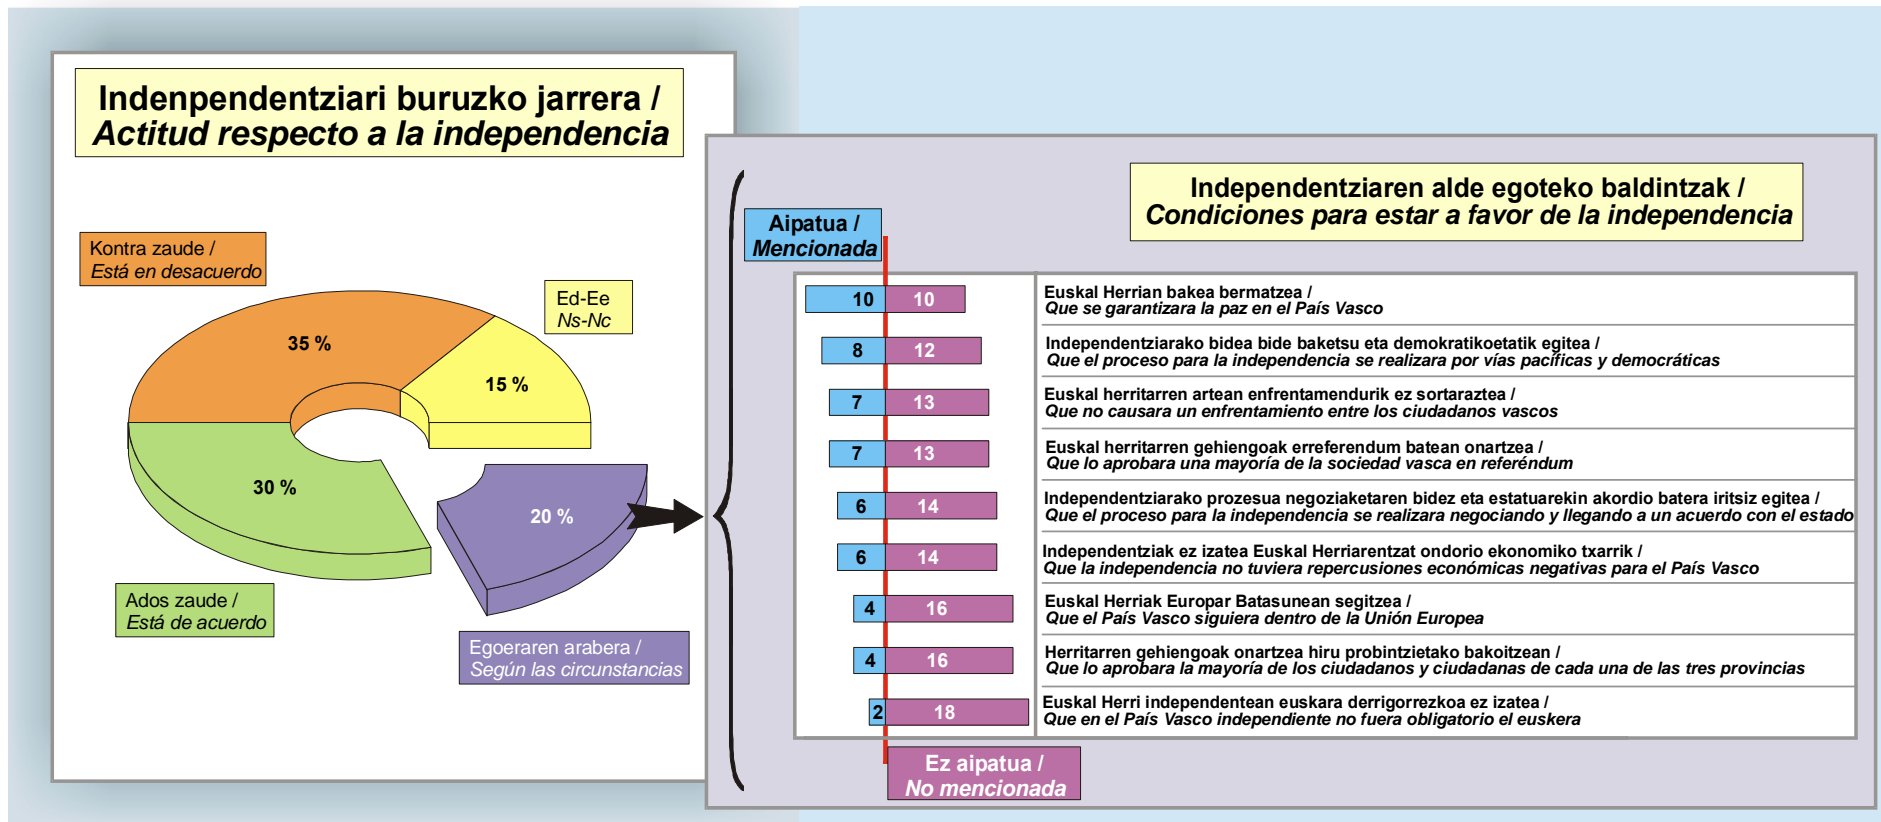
Indenpendentziari buruzko jarrera /
Actitud respecto a la independencia

Kontra zaude /
Está en desacuerdo

Ed-Ee
Ns-Nc

35 %

15 %

30 %

20 %

Ados zaude /
Está de acuerdo

Egoeraren arabera /
Según las circunstancias

Independentziaren alde egoteko baldintzak /
Condiciones para estar a favor de la independencia

Aipatua /
Mencionada

| Aipatua | Ez aipatua | |
|---|---|---|
| 10 | 10 | Euskal Herrian bakea bermatzea / Que se garantizara la paz en el País Vasco |
| 8 | 12 | Independentziarako bidea bide baketsu eta demokratikoetatik egitea / Que el proceso para la independencia se realizara por vías pacíficas y democráticas |
| 7 | 13 | Euskal herritarren artean enfrentamendurik ez sortaraztea / Que no causara un enfrentamiento entre los ciudadanos vascos |
| 7 | 13 | Euskal herritarren gehiengoak erreferendum batean onartzea / Que lo aprobara una mayoría de la sociedad vasca en referéndum |
| 6 | 14 | Independentziarako prozesua negoziaketaren bidez eta estatuarekin akordio batera iritsiz egitea / Que el proceso para la independencia se realizara negociando y llegando a un acuerdo con el estado |
| 6 | 14 | Independentziak ez izatea Euskal Herriarentzat ondorio ekonomiko txarrik / Que la independencia no tuviera repercusiones económicas negativas para el País Vasco |
| 4 | 16 | Euskal Herriak Europar Batasunean segitzea / Que el País Vasco siguiera dentro de la Unión Europea |
| 4 | 16 | Herritarren gehiengoak onartzea hiru probintzietako bakoitzean / Que lo aprobara la mayoría de los ciudadanos y ciudadanas de cada una de las tres provincias |
| 2 | 18 | Euskal Herri independentean euskara derrigorrezkoa ez izatea / Que en el País Vasco independiente no fuera obligatorio el euskera |

Ez aipatua /
No mencionada